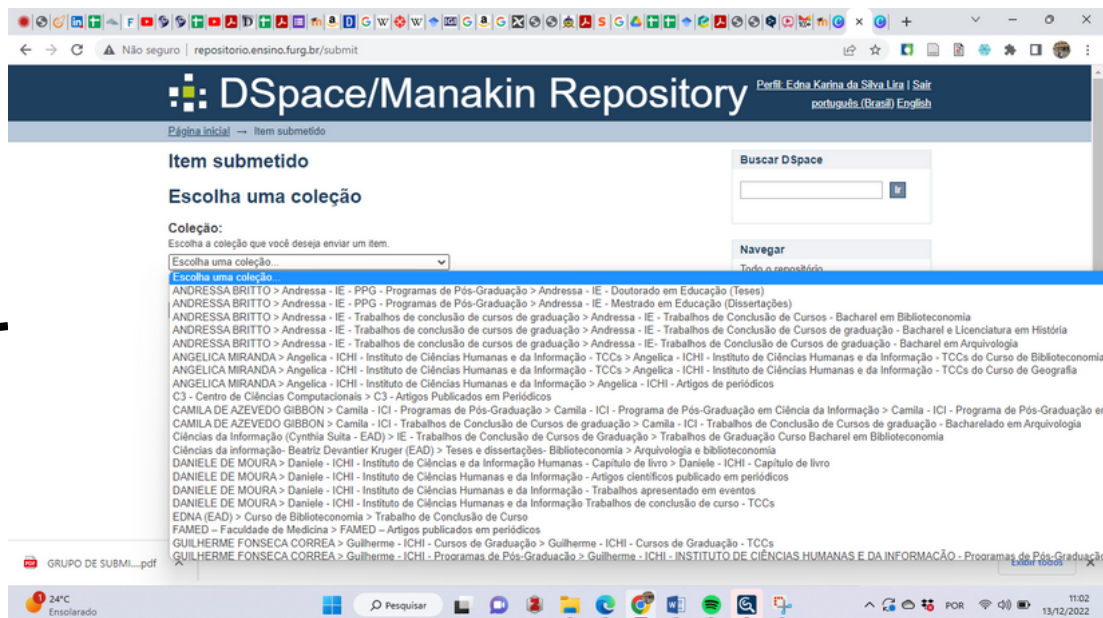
Não seguro | repositorio.ensino.furg.br/submit

DSpace/Manakin Repository

Perfil: Edna Karina da Silva Lira | Sair
português (Brasil) English

Página inicial → Item submetido

Item submetido

Escolha uma coleção

Coleção:
Escolha a coleção que você deseja enviar um item.

Escolha uma coleção...

Buscar DSpace

Ir

Navegar
Todo o repositório

Escolha uma coleção...
ANDRESSA BRITTO > Andressa - IE - PPG - Programas de Pós-Graduação > Andressa - IE - Doutorado em Educação (Teses)
ANDRESSA BRITTO > Andressa - IE - PPG - Programas de Pós-Graduação > Andressa - IE - Mestrado em Educação (Dissertações)
ANDRESSA BRITTO > Andressa - IE - Trabalhos de conclusão de cursos de graduação > Andressa - IE - Trabalhos de Conclusão de Cursos - Bacharel em Biblioteconomia
ANDRESSA BRITTO > Andressa - IE - Trabalhos de conclusão de cursos de graduação > Andressa - IE - Trabalhos de Conclusão de Cursos de graduação - Bacharel e Licenciatura em História
ANDRESSA BRITTO > Andressa - IE - Trabalhos de conclusão de cursos de graduação > Andressa - IE- Trabalhos de Conclusão de Cursos de graduação - Bacharel em Arquivologia
ANGELICA MIRANDA > Angelica - ICHI - Instituto de Ciências Humanas e da Informação - TCCs > Angelica - ICHI - Instituto de Ciências Humanas e da Informação - TCCs do Curso de Biblioteconomia
ANGELICA MIRANDA > Angelica - ICHI - Instituto de Ciências Humanas e da Informação - TCCs > Angelica - ICHI - Instituto de Ciências Humanas e da Informação - TCCs do Curso de Geografia
ANGELICA MIRANDA > Angelica - ICHI - Instituto de Ciências Humanas e da Informação > Angelica - ICHI - Artigos de periódicos
C3 - Centro de Ciências Computacionais > C3 - Artigos Publicados em Periódicos
CAMILA DE AZEVEDO GIBBON > Camila - ICI - Programas de Pós-Graduação > Camila - ICI - Programa de Pós-Graduação em Ciência da Informação > Camila - ICI - Programa de Pós-Graduação e
CAMILA DE AZEVEDO GIBBON > Camila - ICI - Trabalhos de Conclusão de Cursos de graduação > Camila - ICI - Trabalhos de Conclusão de Cursos de graduação - Bacharelado em Arquivologia
Ciências da Informação (Cynthia Suita - EAD) > IE - Trabalhos de Conclusão de Cursos de Graduação > Trabalhos de Graduação Curso Bacharel em Biblioteconomia
Ciências da informação- Beatriz Devantier Kruger (EAD) > Teses e dissertações- Biblioteconomia > Arquivologia e biblioteconomia
DANIELE DE MOURA > Daniele - ICHI - Instituto de Ciências e da Informação Humanas - Capítulo de livro > Daniele - ICHI - Capítulo de livro
DANIELE DE MOURA > Daniele - ICHI - Instituto de Ciências Humanas e da Informação - Artigos científicos publicado em periódicos
DANIELE DE MOURA > Daniele - ICHI - Instituto de Ciências Humanas e da Informação - Trabalhos apresentado em eventos
DANIELE DE MOURA > Daniele - ICHI - Instituto de Ciências Humanas e da Informação Trabalhos de conclusão de curso - TCCs
EDNA (EAD) > Curso de Biblioteconomia > Trabalho de Conclusão de Curso
FAMED – Faculdade de Medicina > FAMED – Artigos publicados em periódicos
GUILHERME FONSECA CORREA > Guilherme - ICHI - Cursos de Graduação > Guilherme - ICHI - Cursos de Graduação - TCCs
GUILHERME FONSECA CORREA > Guilherme - ICHI - Programas de Pós-Graduação > Guilherme - ICHI - INSTITUTO DE CIÊNCIAS HUMANAS E DA INFORMAÇÃO - Programas de Pós-Graduação

GRUPO DE SUBMI....pdf
Exibir todos

24°C
Ensolarado
Pesquisar
POR
11:02
13/12/2022